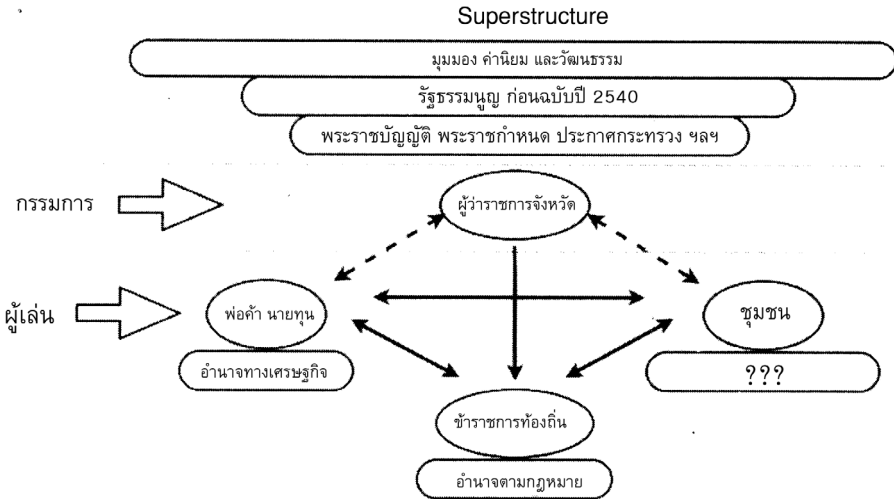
Superstructure

มุมมอง ค่านิยม และวัฒนธรรม

รัฐธรรมนูญ ก่อนฉบับปี 2540

พระราชบัญญัติ พระราชกำหนด ประกาศกระทรวง ฯลฯ

กรรมการ

ผู้ว่าราชการจังหวัด

ผู้เล่น

พ่อค้า นายทุน

ชุมชน

อำนาจทางเศรษฐกิจ

???

ข้าราชการท้องถิ่น

อำนาจตามกฎหมาย